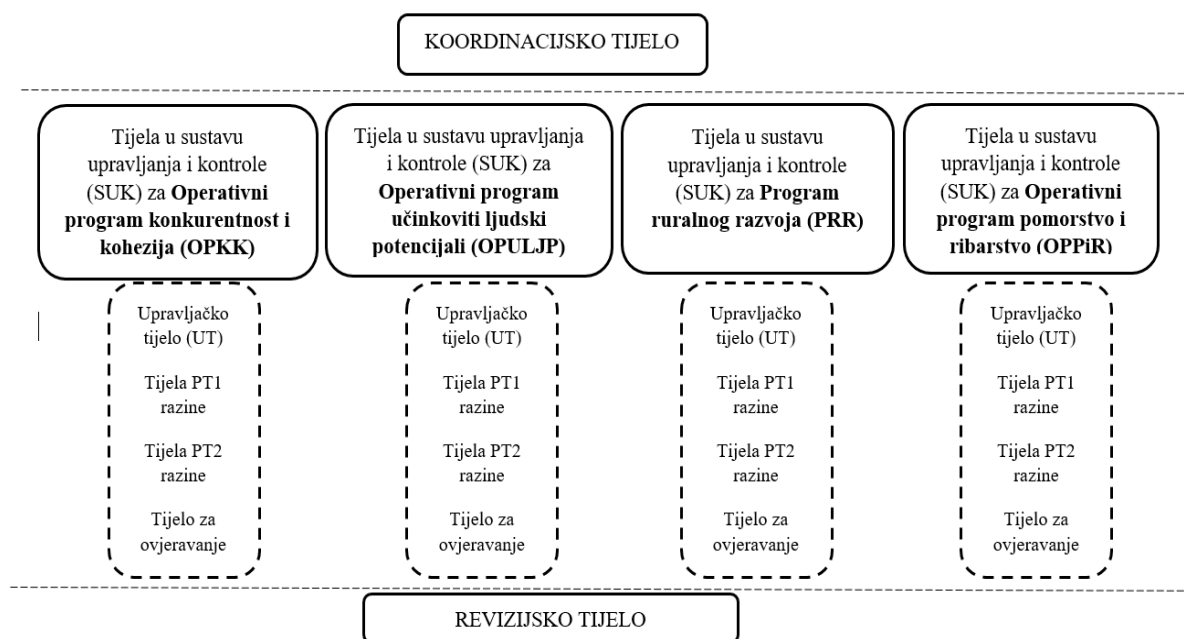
KOORDINACIJSKO TIJELO

Tijela u sustavu upravljanja i kontrole (SUK) za **Operativni program konkurentnost i kohezija (OPKK)**

Upravljačko tijelo (UT)

Tijela PT1 razine

Tijela PT2 razine

Tijelo za ovjeravanje

Tijela u sustavu upravljanja i kontrole (SUK) za **Operativni program učinkoviti ljudski potencijali (OPULJP)**

Upravljačko tijelo (UT)

Tijela PT1 razine

Tijela PT2 razine

Tijelo za ovjeravanje

Tijela u sustavu upravljanja i kontrole (SUK) za **Program ruralnog razvoja (PRR)**

Upravljačko tijelo (UT)

Tijela PT1 razine

Tijela PT2 razine

Tijelo za ovjeravanje

Tijela u sustavu upravljanja i kontrole (SUK) za **Operativni program pomorstvo i ribarstvo (OPPiR)**

Upravljačko tijelo (UT)

Tijela PT1 razine

Tijela PT2 razine

Tijelo za ovjeravanje

REVIZIJSKO TIJELO